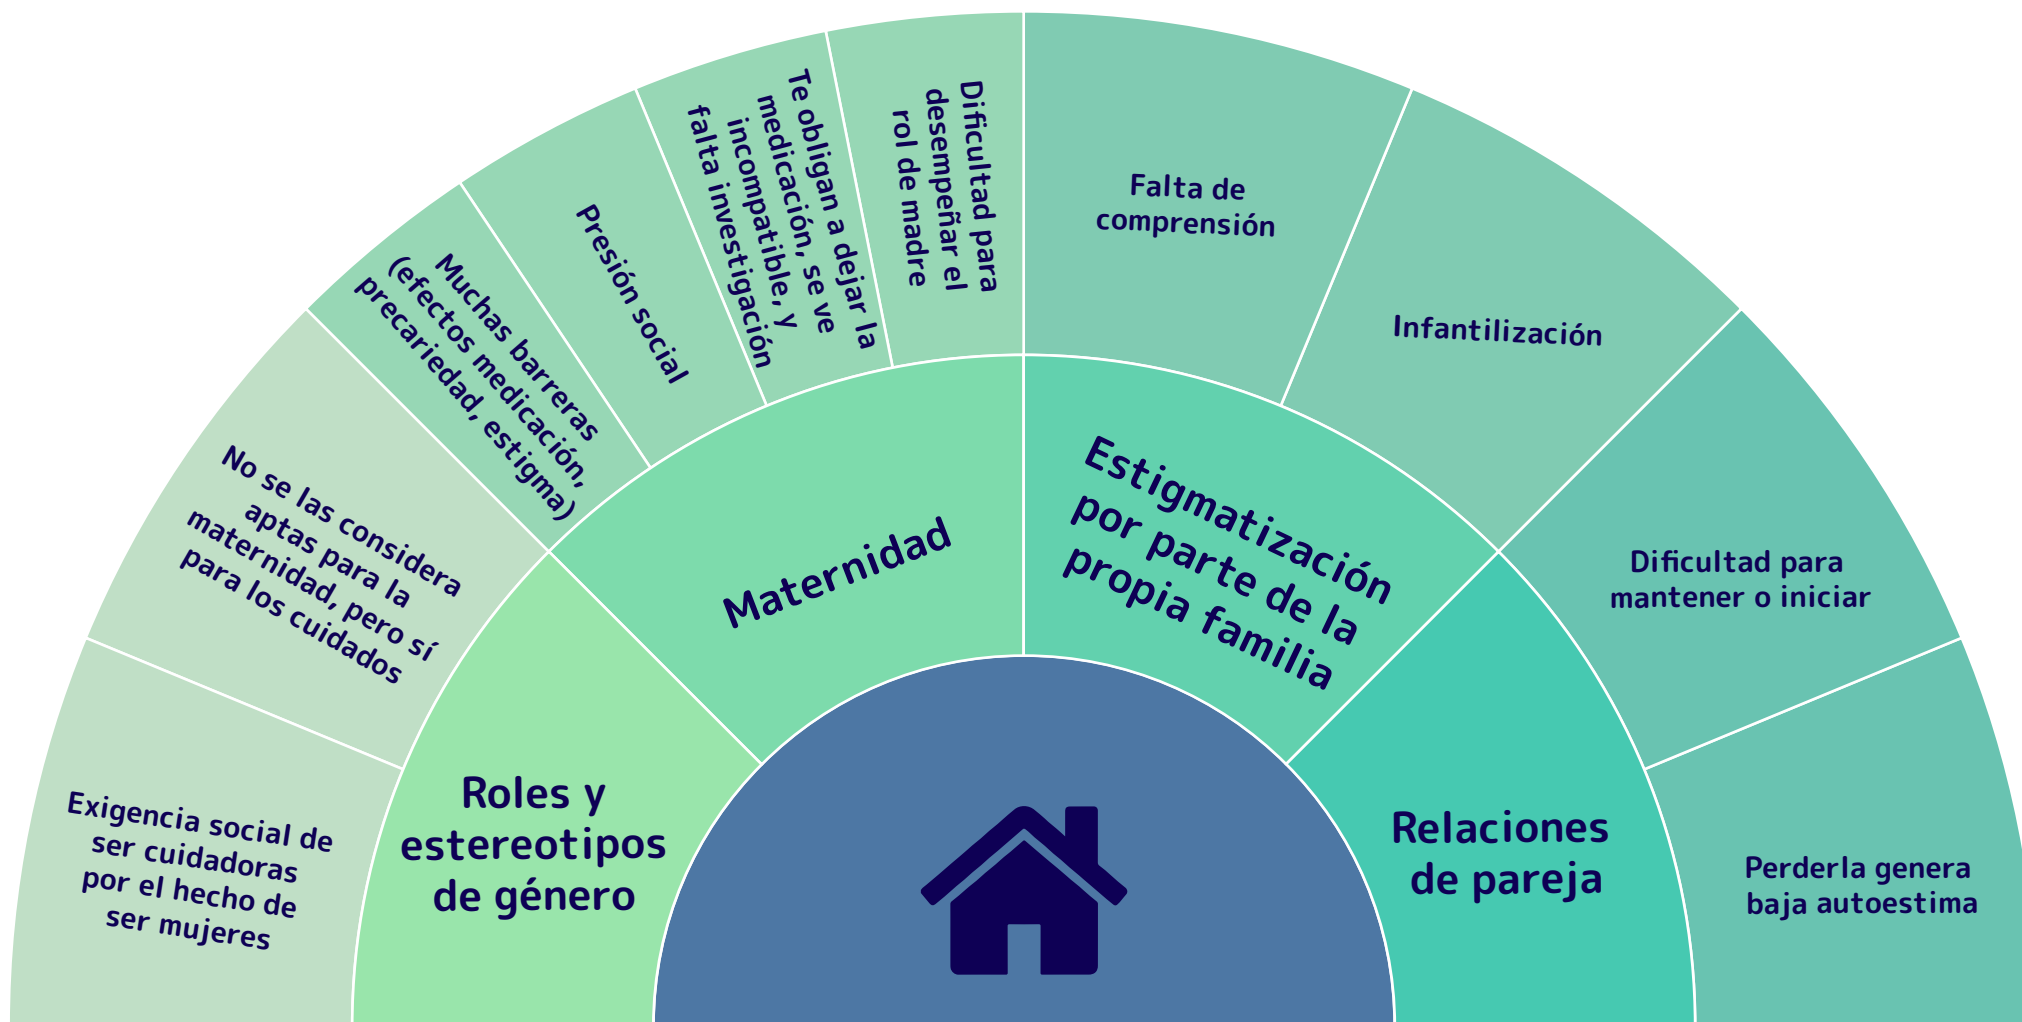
Roles y estereotipos de género

Exigencia social de ser cuidadoras por el hecho de ser mujeres

No se las considera aptas para la maternidad, pero sí para los cuidados

Maternidad

Muchas barreras (efectos medicación, precariedad, estigma)

Presión social

Te obligan a dejar la medicación, se ve incompatible, y falta investigación

Dificultad para desempeñar el rol de madre

Estigmatización por parte de la propia familia

Falta de comprensión

Infantilización

Relaciones de pareja

Dificultad para mantener o iniciar

Perderla genera baja autoestima